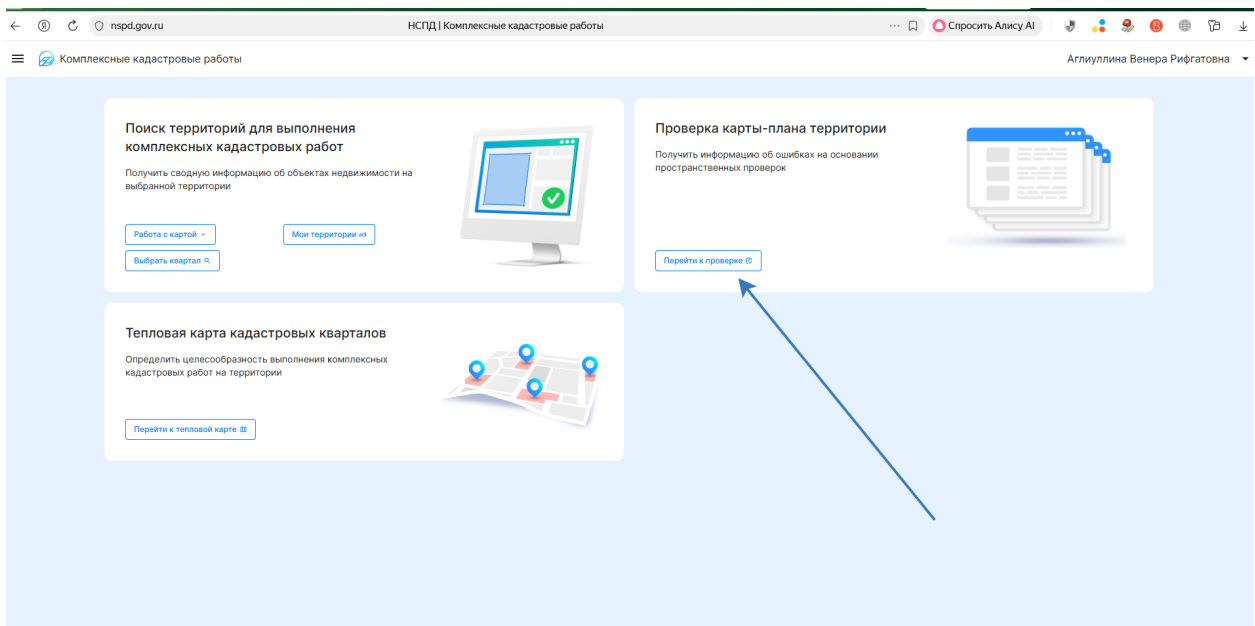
nspd.gov.ru

НСПД | Комплексные кадастровые работы

Спросить Алису AI

Комплексные кадастровые работы

Аглиуллина Венера Рифгатовна

Поиск территорий для выполнения комплексных кадастровых работ

Получить сводную информацию об объектах недвижимости на выбранной территории

Работа с картой

Мои территории

Выбрать квартал

Проверка карты-плана территории

Получить информацию об ошибках на основании пространственных проверок

Перейти к проверке

Тепловая карта кадастровых кварталов

Определить целесообразность выполнения комплексных кадастровых работ на территории

Перейти к тепловой карте